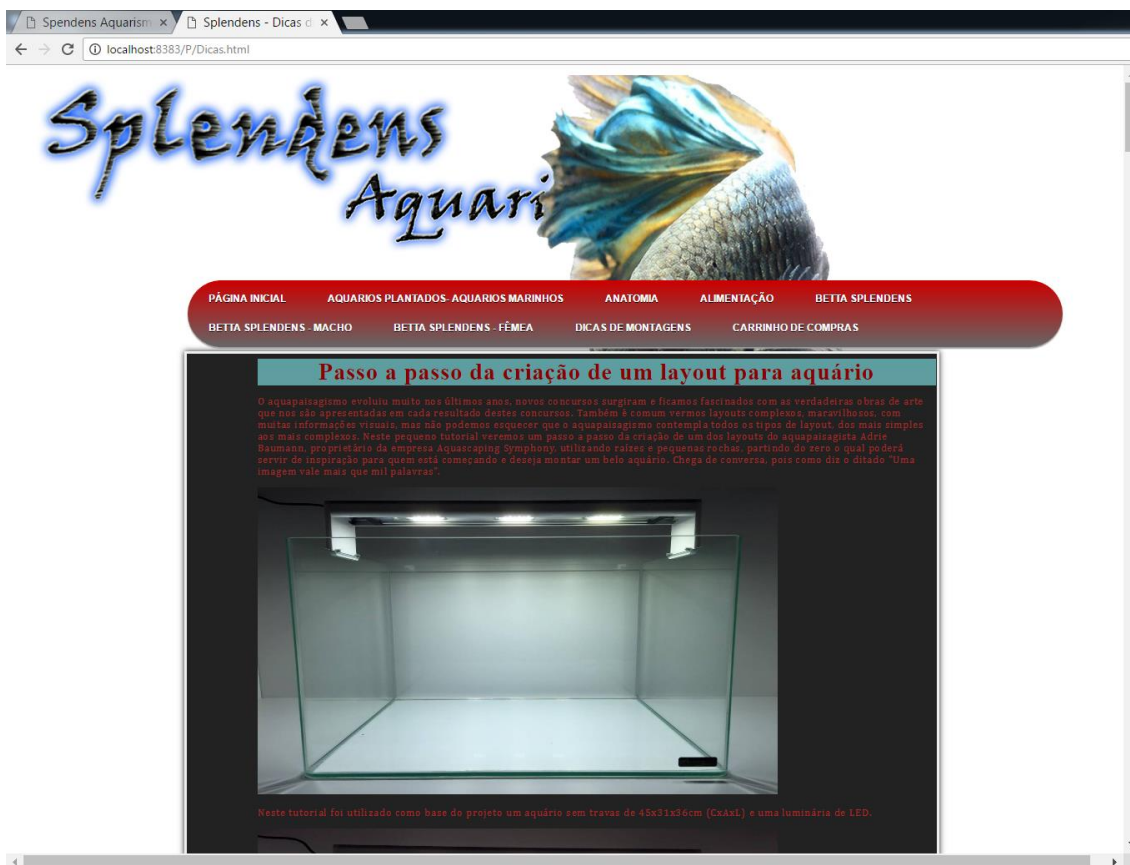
Spendens Aquarism ×
Splendens - Dicas d ×
localhost:8383/P/Dicas.html

Splendens Aquari

PÁGINA INICIAL AQUARIOS PLANTADOS- AQUARIOS MARINHOS ANATOMIA ALIMENTAÇÃO BETTA SPLENDENS
BETTA SPLENDENS - MACHO BETTA SPLENDENS - FÊMEA DICAS DE MONTAGENS CARRINHO DE COMPRAS

Passo a passo da criação de um layout para aquário

O aquapaisagismo evoluiu muito nos últimos anos, novos concursos surgiram e ficamos fascinados com as verdadeiras obras de arte que nos são apresentadas em cada resultado destes concursos. Também é comum vermos layouts complexos, maravilhosos, com muitas informações visuais, mas não podemos esquecer que o aquapaisagismo contempla todos os tipos de layout, dos mais simples aos mais complexos. Neste pequeno tutorial veremos um passo a passo da criação de um dos layouts do aquapaisagista Adrie Baumann, proprietário da empresa Aquascaping Symphony, utilizando raízes e pequenas rochas, partindo do zero o qual poderá servir de inspiração para quem está começando e deseja montar um belo aquário. Chega de conversa, pois como diz o ditado "Uma imagem vale mais que mil palavras".

Neste tutorial foi utilizado como base do projeto um aquário sem travas de 45x31x36cm (CxAxL) e uma luminária de LED.